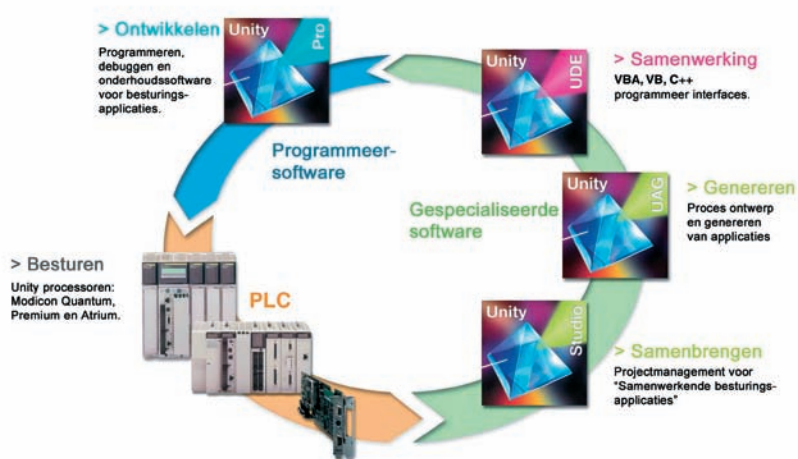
> Ontwikkelen

Programmeren, debuggen en onderhoudssoftware voor besturingsapplicaties.

Unity Pro

Unity UDE

> Samenwerking

VBA, VB, C++ programmeer interfaces.

Programmeersoftware

Unity UAG

> Genereren

Proces ontwerp en genereren van applicaties

Gespecialiseerde software

> Besturen

Unity processoren: Modicon Quantum, Premium en Atrium.

PLC

Unity Studio

> Samenbrengen

Projectmanagement voor "Samenwerkende besturingsapplicaties"